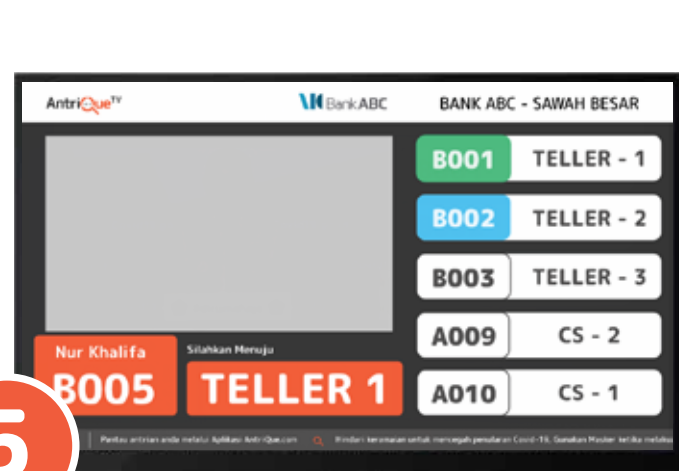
AntriQue$^{TV}$

BankABC

BANK ABC - SAWAH BESAR

B001 TELLER - 1

B002 TELLER - 2

B003 TELLER - 3

A009 CS - 2

A010 CS - 1

Nur Khalifa

B005

Silahkan Menuju

TELLER 1

Pantau antrian anda melalui Aplikasi AntriQue.com

Hindari kerumunan untuk mencegah penularan Covid-19, Gunakan Masker ketika melaku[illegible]

5